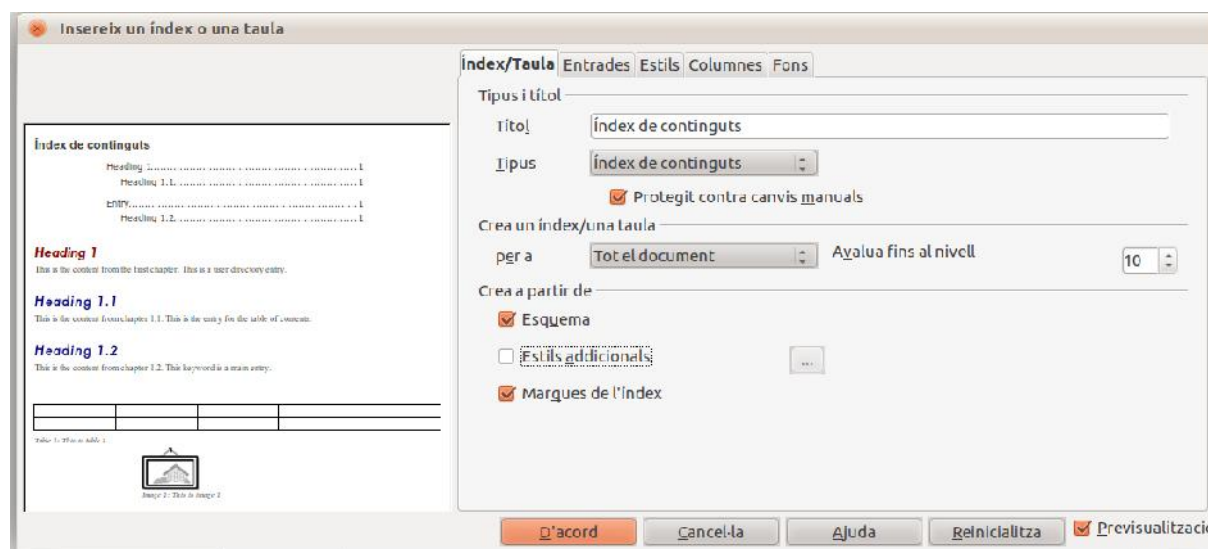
Insereix un índex o una taula

Índex de continguts
Heading 1.......................................1
Heading 1.1....................................1
Entry..............................................1
Heading 1.2....................................1

Heading 1
This is the content from the first chapter. This is a user directory entry.

Heading 1.1
This is the content from chapter 1.1. This is the entry for the table of contents.

Heading 1.2
This is the content from chapter 1.2. This keyword is a main entry.

| | | | |
|---|---|---|---|
| | | | |

Table 1: This is table 1

Image 1: This is image 1

Índex/Taula Entrades Estils Columnes Fons

Tipus i títol
Títol Índex de continguts
Tipus Índex de continguts
Protegit contra canvis manuals

Crea un índex/una taula
per a Tot el document Avalua fins al nivell 10

Crea a partir de
Esquema
Estils addicionals ...
Marques de l'índex

D'acord Cancel·la Ajuda Reinicialitza Previsualitzaci